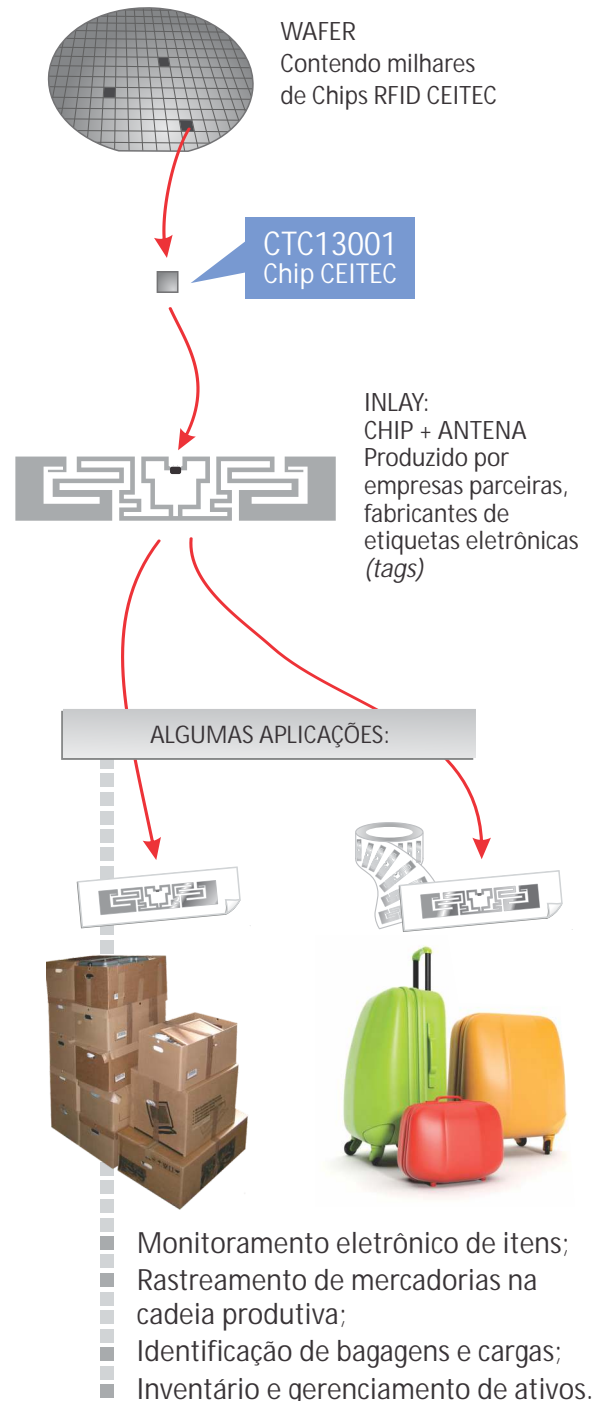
WAFER
Contendo milhares de Chips RFID CEITEC

CTC13001
Chip CEITEC

INLAY:
CHIP + ANTENA
Produzido por empresas parceiras, fabricantes de etiquetas eletrônicas *(tags)*

ALGUMAS APLICAÇÕES:

Monitoramento eletrônico de itens;
Rastreamento de mercadorias na cadeia produtiva;
Identificação de bagagens e cargas;
Inventário e gerenciamento de ativos.